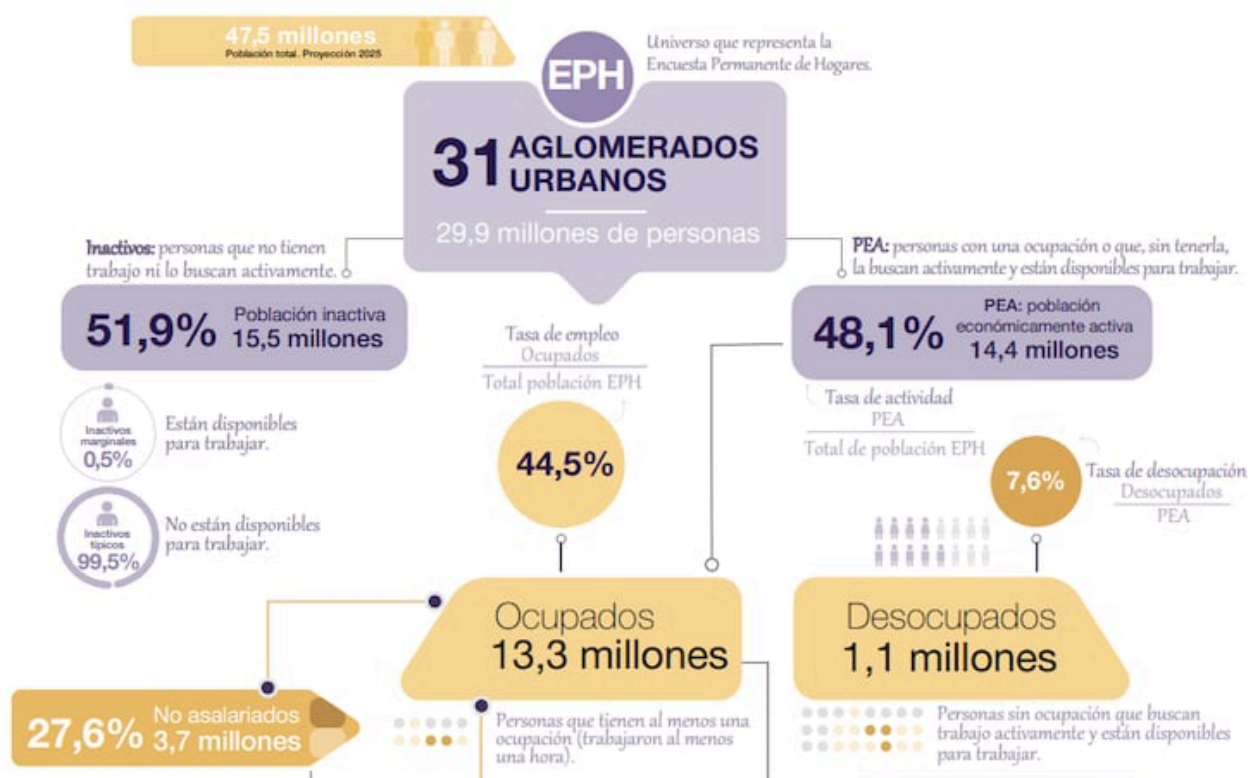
47,5 millones
Población total. Proyección 2025

EPH

Universo que representa la Encuesta Permanente de Hogares.

31 AGLOMERADOS URBANOS

29,9 millones de personas

Inactivos: personas que no tienen trabajo ni lo buscan activamente.

PEA: personas con una ocupación o que, sin tenerla, la buscan activamente y están disponibles para trabajar.

51,9% Población inactiva 15,5 millones

Tasa de empleo $\frac{\text{Ocupados}}{\text{Total población EPH}}$

48,1% PEA: población económicamente activa 14,4 millones

Tasa de actividad $\frac{\text{PEA}}{\text{Total de población EPH}}$

Inactivos marginales 0,5%

Están disponibles para trabajar.

44,5%

7,6%

Tasa de desocupación $\frac{\text{Desocupados}}{\text{PEA}}$

Inactivos típicos 99,5%

No están disponibles para trabajar.

Ocupados 13,3 millones

Desocupados 1,1 millones

27,6% No asalariados 3,7 millones

Personas que tienen al menos una ocupación (trabajaron al menos una hora).

Personas sin ocupación que buscan trabajo activamente y están disponibles para trabajar.